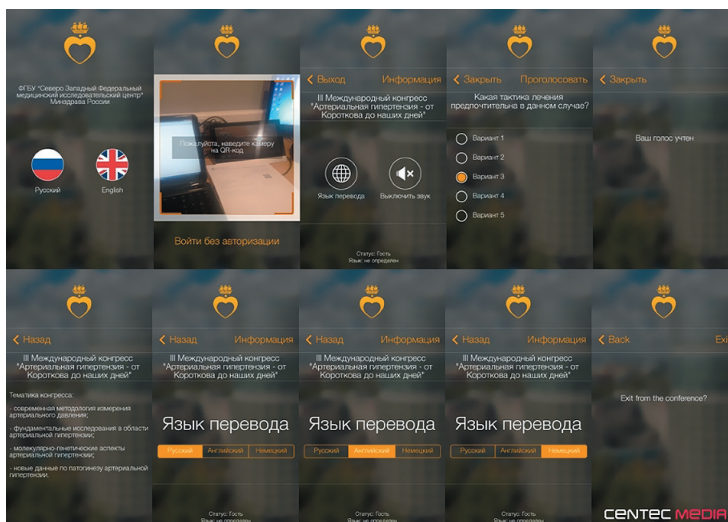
ФГБУ "Северо-Западный Федеральный медицинский исследовательский центр" Минздрава России

Русский

English

Пожалуйста, наведите камеру на QR-код

Войти без авторизации

‹ Выход

Информация

III Международный конгресс "Артериальная гипертензия - от Короткова до наших дней"

Язык перевода

Выключить звук

Статус: Гость
Язык не определен

‹ Закрыть

Проголосовать

Какая тактика лечения предпочтительна в данном случае?

Вариант 1

Вариант 2

Вариант 3

Вариант 4

Вариант 5

‹ Закрыть

Ваш голос учтен

‹ Назад

III Международный конгресс "Артериальная гипертензия - от Короткова до наших дней"

Тематика конгресса:

- современная методология измерения артериального давления;

- фундаментальные исследования в области артериальной гипертензии;

- молекулярно-генетические аспекты артериальной гипертензии;

- новые данные по патогенезу артериальной гипертензии.

‹ Назад

Информация

III Международный конгресс "Артериальная гипертензия - от Короткова до наших дней"

Язык перевода

Русский | Английский | Немецкий

Статус: Гость
Язык не определен

‹ Назад

Информация

III Международный конгресс "Артериальная гипертензия - от Короткова до наших дней"

Язык перевода

Русский | Английский | Немецкий

‹ Назад

Информация

III Международный конгресс "Артериальная гипертензия - от Короткова до наших дней"

Язык перевода

Русский | Английский | Немецкий

Статус: Гость
Язык не определен

‹ Back

Exi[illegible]

Exit from the conference?

CENTEC MEDIA